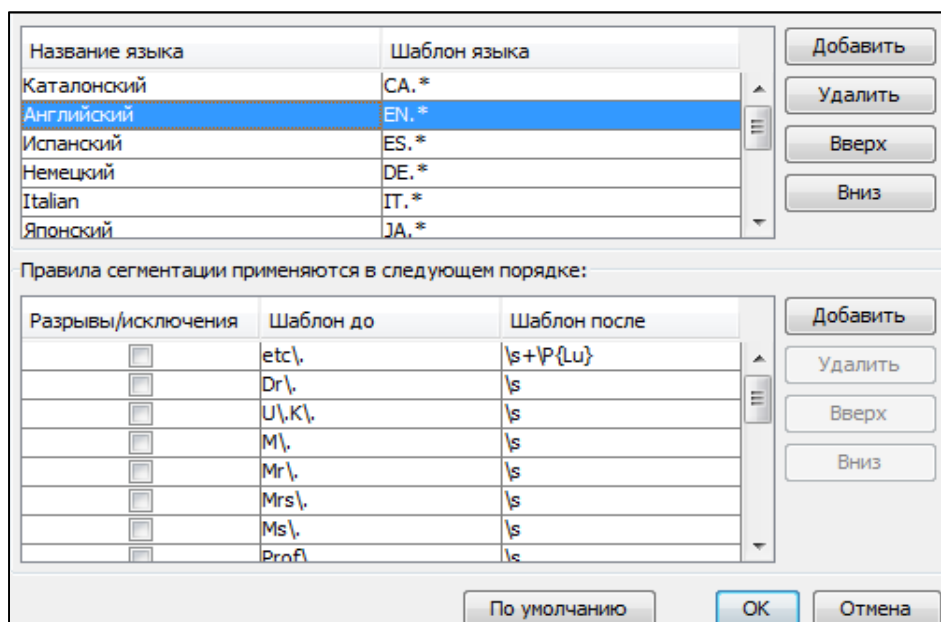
| Название языка | Шаблон языка |
|---|---|
| Каталонский | CA.* |
| Английский | EN.* |
| Испанский | ES.* |
| Немецкий | DE.* |
| Italian | IT.* |
| Японский | JA.* |

Добавить
Удалить
Вверх
Вниз

Правила сегментации применяются в следующем порядке:

| Разрывы/исключения | Шаблон до | Шаблон после |
|---|---|---|
| | etc\. | \s+\P{Lu} |
| | Dr\. | \s |
| | U\.K\. | \s |
| | M\. | \s |
| | Mr\. | \s |
| | Mrs\. | \s |
| | Ms\. | \s |
| | Prof\. | \s |

Добавить
Удалить
Вверх
Вниз

По умолчанию
OK
Отмена